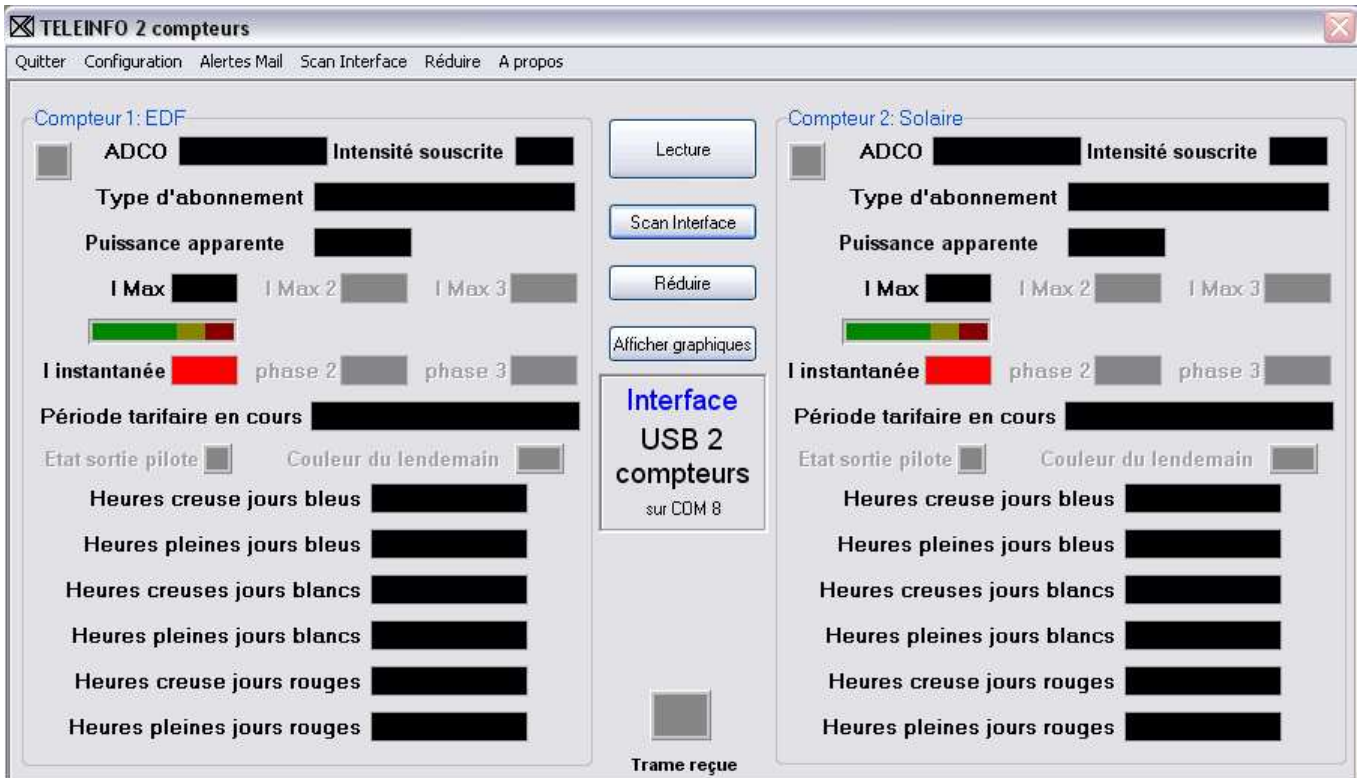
TELEINFO 2 compteurs

Quitter Configuration Alertes Mail Scan Interface Réduire A propos

Compteur 1: EDF

ADCO Intensité souscrite

Type d'abonnement

Puissance apparente

I Max I Max 2 I Max 3

I instantanée phase 2 phase 3

Période tarifaire en cours

Etat sortie pilote Couleur du lendemain

Heures creuse jours bleus

Heures pleines jours bleus

Heures creuses jours blancs

Heures pleines jours blancs

Heures creuse jours rouges

Heures pleines jours rouges

Lecture

Scan Interface

Réduire

Afficher graphiques

Interface
USB 2
compteurs
sur COM 8

Trame reçue

Compteur 2: Solaire

ADCO Intensité souscrite

Type d'abonnement

Puissance apparente

I Max I Max 2 I Max 3

I instantanée phase 2 phase 3

Période tarifaire en cours

Etat sortie pilote Couleur du lendemain

Heures creuse jours bleus

Heures pleines jours bleus

Heures creuses jours blancs

Heures pleines jours blancs

Heures creuse jours rouges

Heures pleines jours rouges